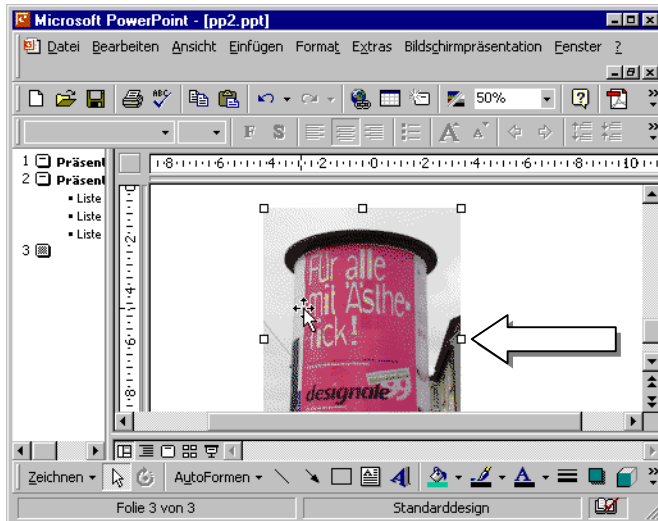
Microsoft PowerPoint - [pp2.ppt]

Datei Bearbeiten Ansicht Einfügen Format Extras Bildschirmpräsentation Fenster ?

50%

F S

1 Präsent
2 Präsent
▪ Liste
▪ Liste
▪ Liste
3

·8·1·6·1·4·1·2·1·0·1·2·1·4·1·6·1·8·1·10

Für alle mit Ästhe-tick!

designale

Zeichnen AutoFormen

Folie 3 von 3 Standarddesign